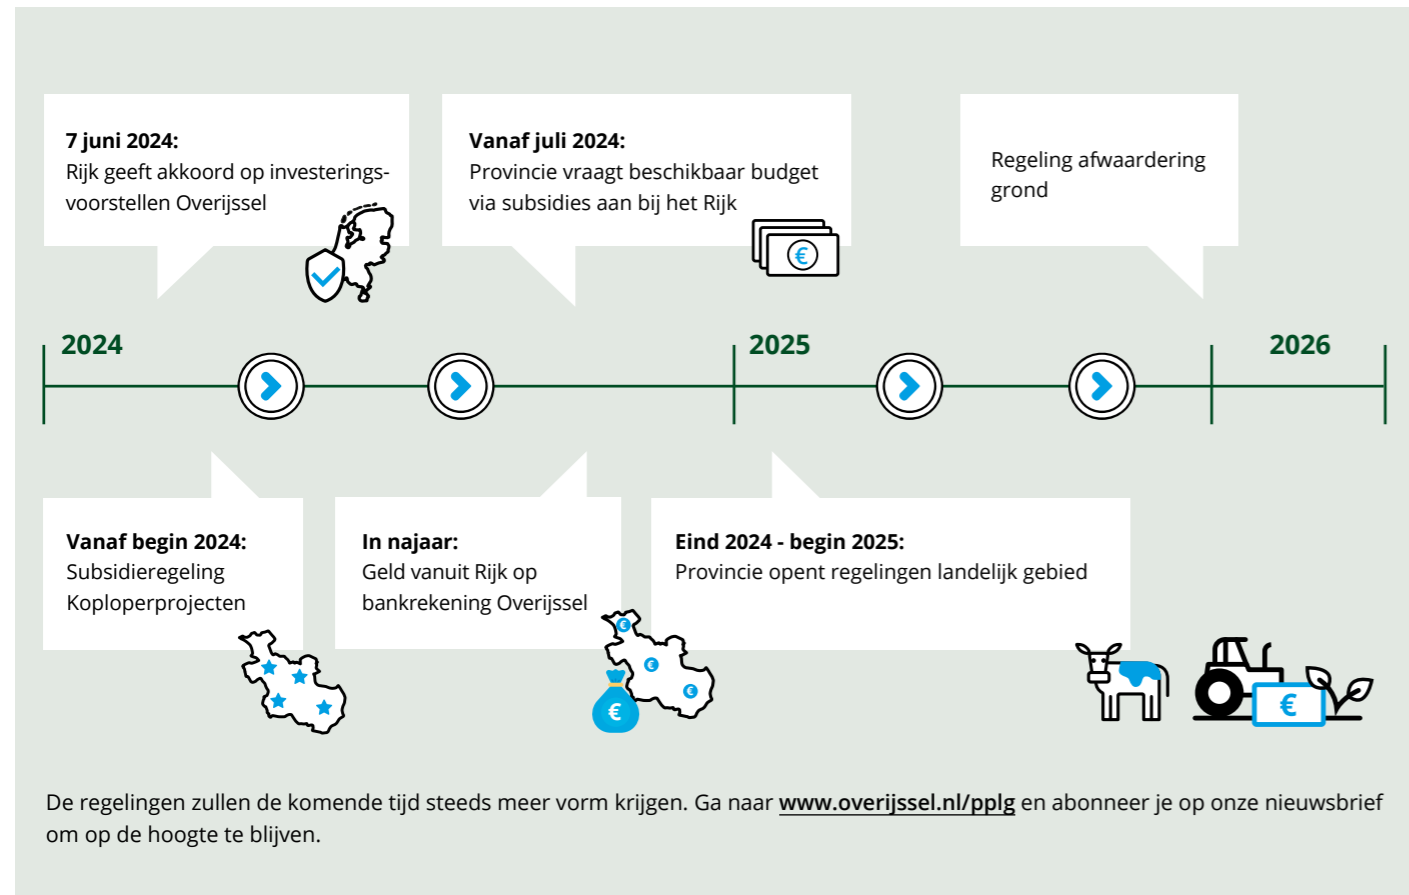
**7 juni 2024:**
Rijk geeft akkoord op investeringsvoorstellen Overijssel

**Vanaf juli 2024:**
Provincie vraagt beschikbaar budget via subsidies aan bij het Rijk

€

Regeling afwaardering grond

2024

2025

2026

**Vanaf begin 2024:**
Subsidieregeling Koploperprojecten

**In najaar:**
Geld vanuit Rijk op bankrekening Overijssel

€ € € €

**Eind 2024 - begin 2025:**
Provincie opent regelingen landelijk gebied

€

De regelingen zullen de komende tijd steeds meer vorm krijgen. Ga naar **www.overijssel.nl/pplg** en abonneer je op onze nieuwsbrief om op de hoogte te blijven.